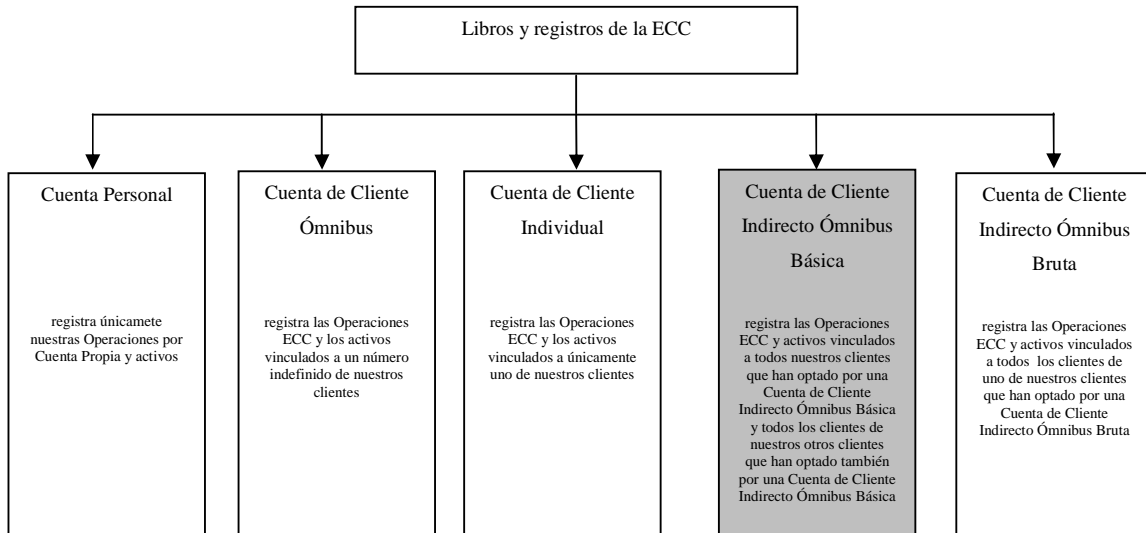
Libros y registros de la ECC

Cuenta Personal

registra únicamete nuestras Operaciones por Cuenta Propia y activos

Cuenta de Cliente Ómnibus

registra las Operaciones ECC y los activos vinculados a un número indefinido de nuestros clientes

Cuenta de Cliente Individual

registra las Operaciones ECC y los activos vinculados a únicamente uno de nuestros clientes

Cuenta de Cliente Indirecto Ómnibus Básica

registra las Operaciones ECC y activos vinculados a todos nuestros clientes que han optado por una Cuenta de Cliente Indirecto Ómnibus Básica y todos los clientes de nuestros otros clientes que han optado también por una Cuenta de Cliente Indirecto Ómnibus Básica

Cuenta de Cliente Indirecto Ómnibus Bruta

registra las Operaciones ECC y activos vinculados a todos los clientes de uno de nuestros clientes que han optado por una Cuenta de Cliente Indirecto Ómnibus Bruta